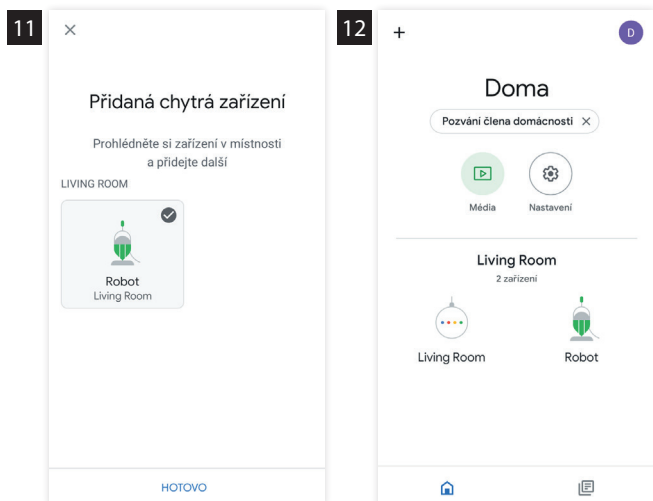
11

×

Přidaná chytrá zařízení

Prohlédněte si zařízení v místnosti a přidejte další

LIVING ROOM

Robot
Living Room

HOTOVO

12

+

D

Doma

Pozvání člena domácnosti ×

Média

Nastavení

Living Room
2 zařízení

Living Room

Robot